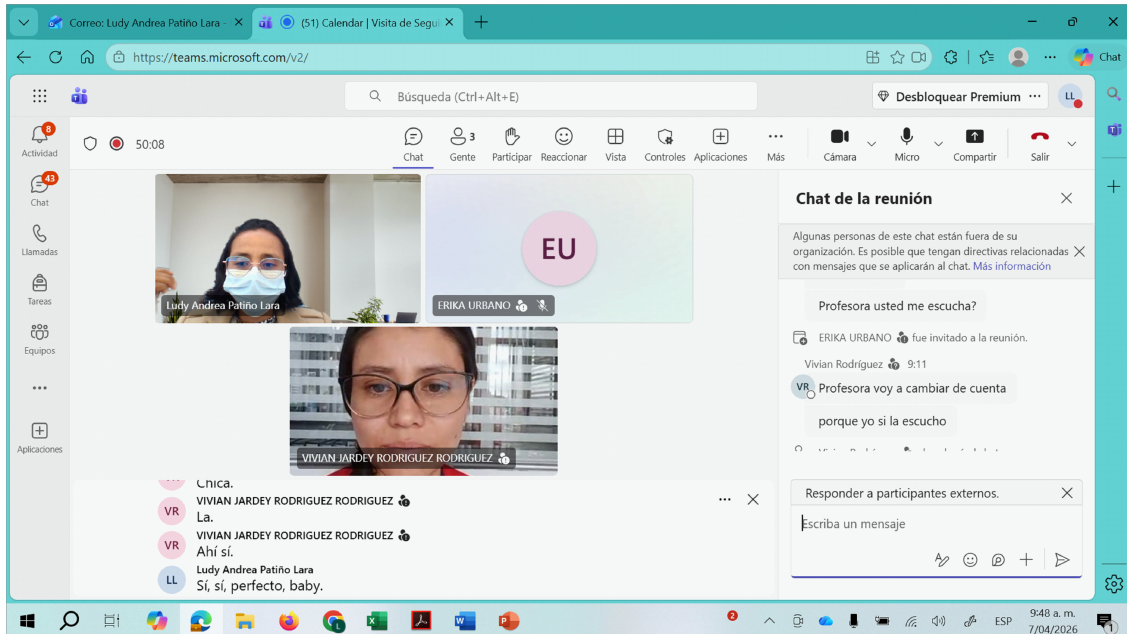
Correo: Ludy Andrea Patiño Lara - ×
(51) Calendar | Visita de Segui ×
+
https://teams.microsoft.com/v2/
Chat
Búsqueda (Ctrl+Alt+E)
Desbloquear Premium
LL
8
Actividad
43
Chat
Llamadas
Tareas
Equipos
...
Aplicaciones
50:08
Chat
3
Gente
Participar
Reaccionar
Vista
Controles
Aplicaciones
Más
Cámara
Micro
Compartir
Salir
Ludy Andrea Patiño Lara
EU
ERIKA URBANO
VIVIAN JARDEY RODRIGUEZ RODRIGUEZ
Chat de la reunión
Algunas personas de este chat están fuera de su organización. Es posible que tengan directivas relacionadas con mensajes que se aplicarán al chat. Más información
Profesora usted me escucha?
ERIKA URBANO fue invitado a la reunión.
Vivian Rodríguez 9:11
VR Profesora voy a cambiar de cuenta
porque yo si la escucho
Chica.
VR VIVIAN JARDEY RODRIGUEZ RODRIGUEZ
La.
VR VIVIAN JARDEY RODRIGUEZ RODRIGUEZ
Ahí sí.
LL Ludy Andrea Patiño Lara
Sí, sí, perfecto, baby.
Responder a participantes externos.
Escriba un mensaje
ESP
9:48 a. m.
7/04/2026